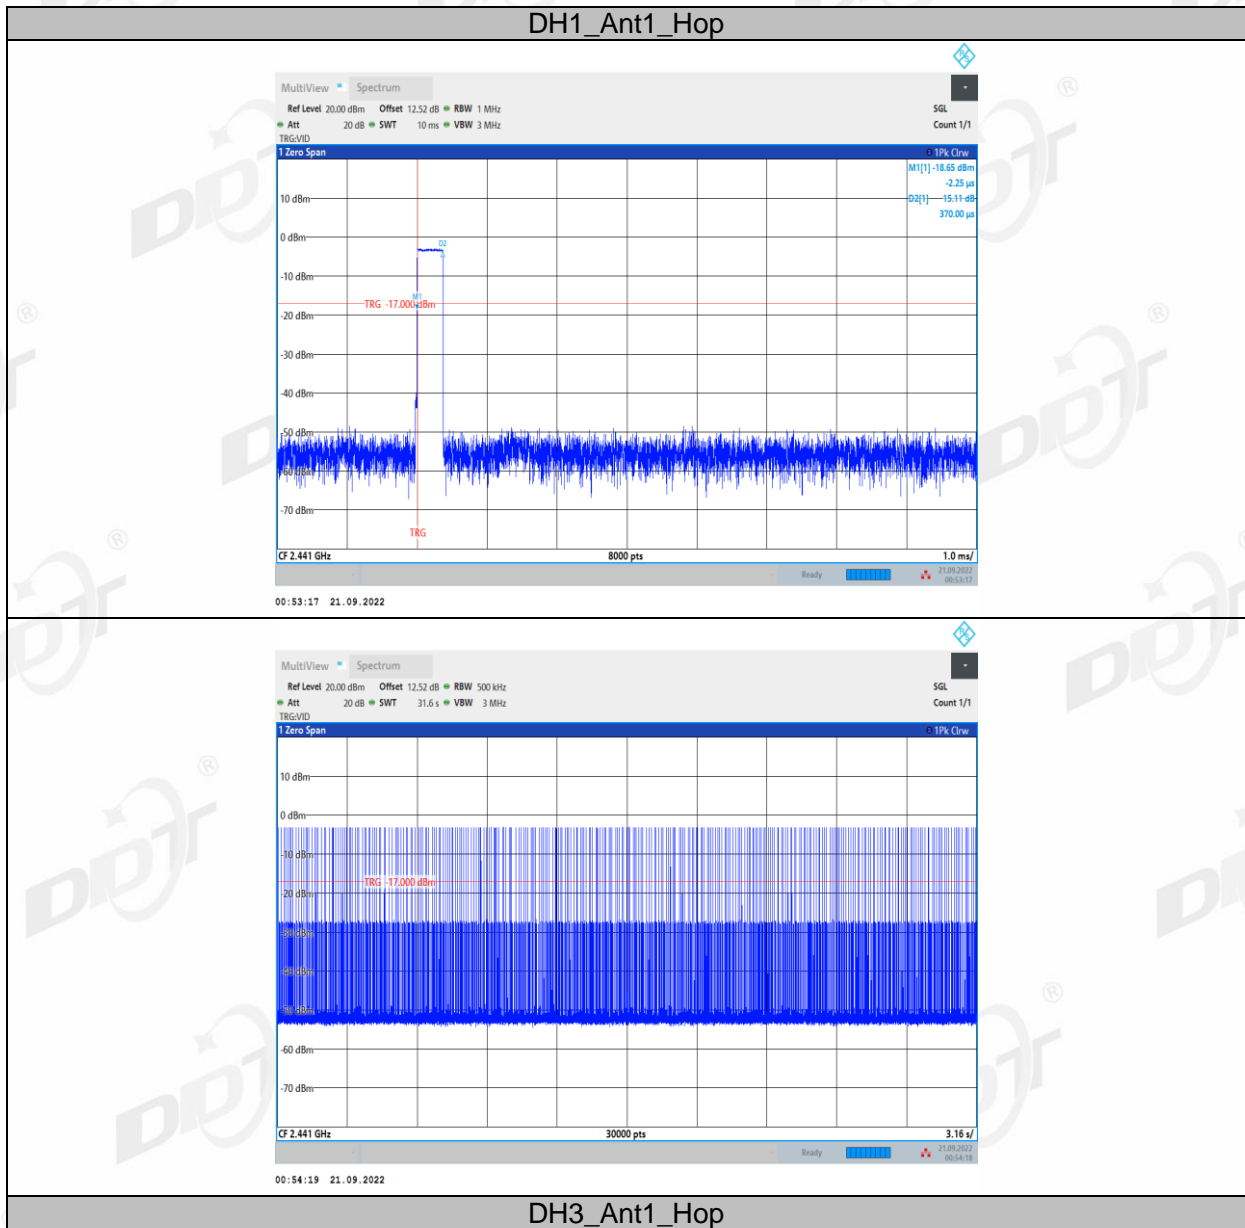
DH1_Ant1_Hop

MultiView Spectrum
Ref Level 20.00 dBm Offset 12.52 dB RBW 1 MHz SGL
Att 20 dB SWT 10 ms VBW 3 MHz Count 1/1
TRG:VID
1 Zero Span 1Pk Clrw
M1[1] -18.65 dBm
-2.25 µs
D2[1] 15.11 dB
370.00 µs
10 dBm
0 dBm
-10 dBm
TRG -17.000 dBm
-20 dBm
-30 dBm
-40 dBm
-50 dBm
-60 dBm
-70 dBm
TRG
CF 2.441 GHz 8000 pts 1.0 ms/
Ready 21.09.2022 00:53:17

00:53:17 21.09.2022

MultiView Spectrum
Ref Level 20.00 dBm Offset 12.52 dB RBW 500 kHz SGL
Att 20 dB SWT 31.6 s VBW 3 MHz Count 1/1
TRG:VID
1 Zero Span 1Pk Clrw
10 dBm
0 dBm
-10 dBm
TRG -17.000 dBm
-20 dBm
-30 dBm
-40 dBm
-50 dBm
-60 dBm
-70 dBm
CF 2.441 GHz 30000 pts 3.16 s/
Ready 21.09.2022 00:54:18

00:54:19 21.09.2022

DH3_Ant1_Hop